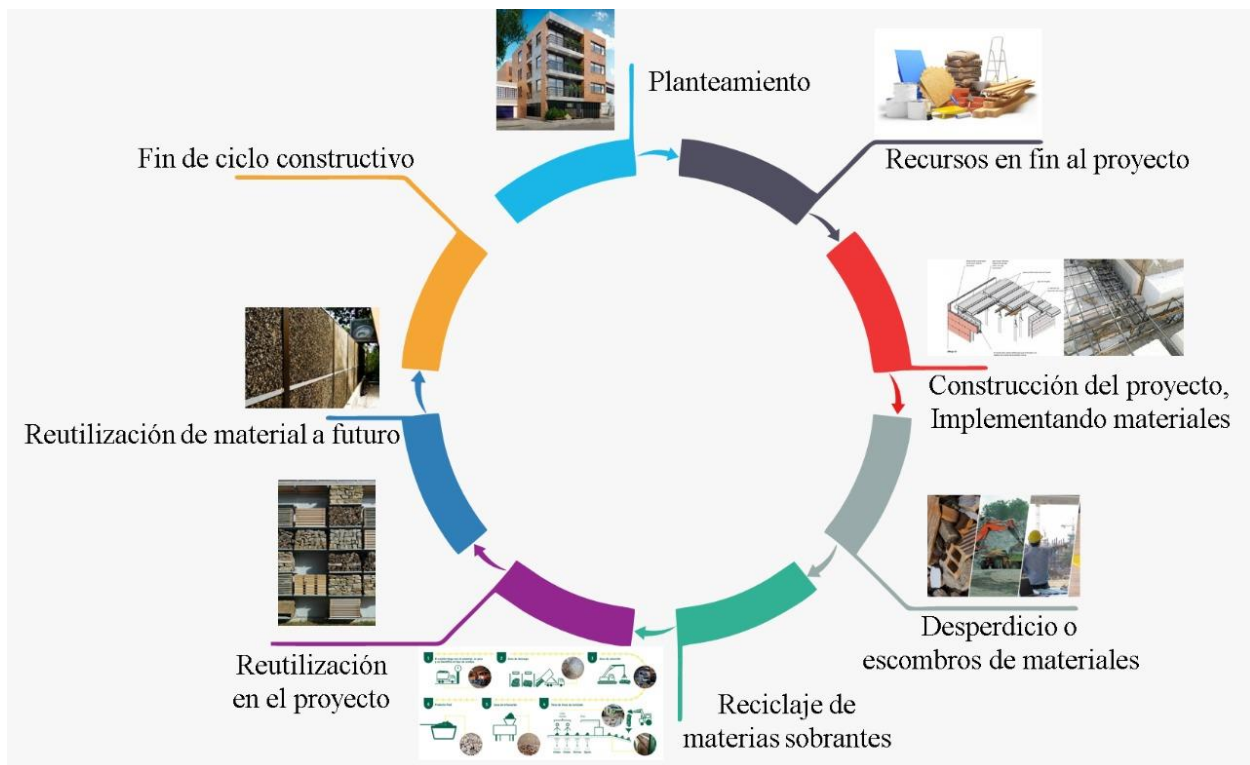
Planteamiento

Recursos en fin al proyecto

Construcción del proyecto, Implementando materiales

Desperdicio o escombros de materiales

Reciclaje de materias sobrantes

Reutilización en el proyecto

Reutilización de material a futuro

Fin de ciclo constructivo